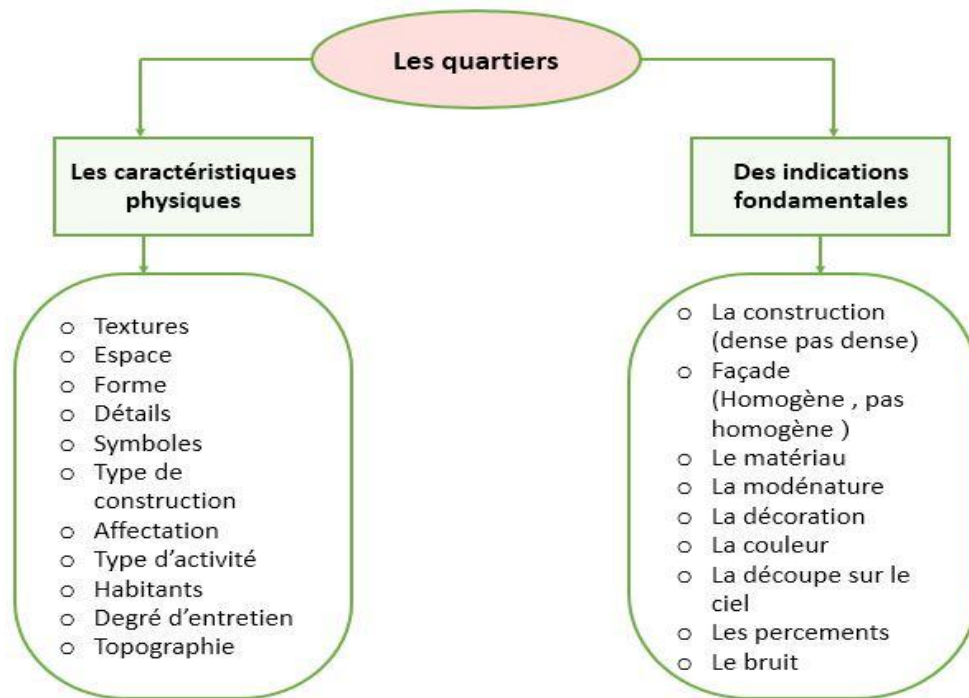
Les quartiers

Les caractéristiques physiques

- Textures
- Espace
- Forme
- Détails
- Symboles
- Type de construction
- Affectation
- Type d'activité
- Habitants
- Degré d'entretien
- Topographie

Des indications fondamentales

- La construction (dense pas dense)
- Façade (Homogène , pas homogène )
- Le matériau
- La modénature
- La décoration
- La couleur
- La découpe sur le ciel
- Les percements
- Le bruit